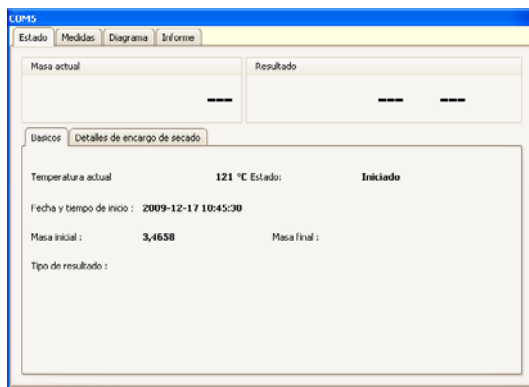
COM5

Estado | Medidas | Diagrama | Informe

Masa actual

---

Resultado

--- ---

Basicos | Detalles de encargo de secado

Temperatura actual 121 °C Estado: Iniciado

Fecha y tiempo de inicio : 2009-12-17 10:45:30

Masa inicial : 3,4658 Masa final :

Tipo de resultado :